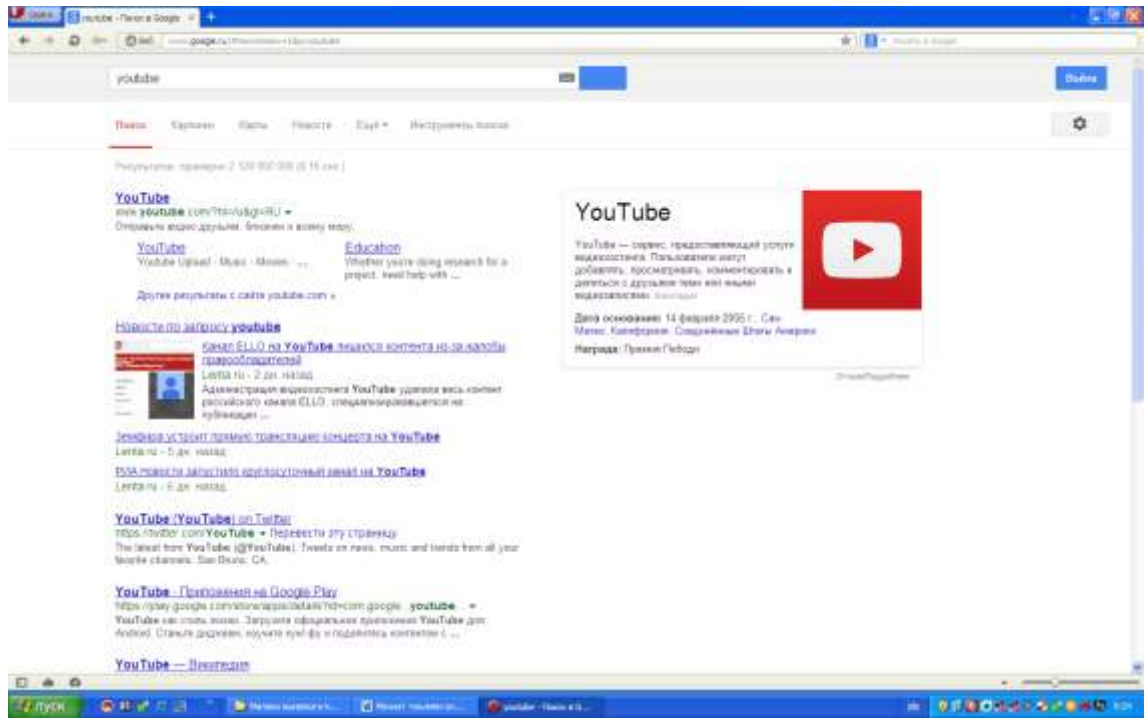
youtube - Поиск в Google

youtube

Войти

Поиск Картинки Карты Новости Ещё Инструменты поиска

Результатов: примерно 2 120 000 000 (0,15 сек.)

YouTube
www.youtube.com/?hl=ru&gl=RU
Отправьте видео друзьям, близким и всему миру.

YouTube
Youtube Upload · Music · Movies · ...

Education
Whether you're doing research for a project, need help with ...

Другие результаты с сайта youtube.com »

Новости по запросу youtube

Канал ELLO на YouTube лишился контента из-за жалобы правообладателей
Lenta.ru - 2 дн. назад
Администрация видеохостинга YouTube удалила весь контент российского канала ELLO, специализирующегося на публикации ...

Земфира устроит прямую трансляцию концерта на YouTube
Lenta.ru - 5 дн. назад

РИА Новости запустило круглосуточный канал на YouTube
Lenta.ru - 6 дн. назад

YouTube (YouTube) on Twitter
https://twitter.com/YouTube - Перевести эту страницу
The latest from YouTube (@YouTube). Tweets on news, music and trends from all your favorite channels. San Bruno, CA.

YouTube - Приложения на Google Play
https://play.google.com/store/apps/details?id=com.google...youtube...
YouTube как стать звезд. Загрузите официальное приложение YouTube для Android. Станьте зрителем, изучите кунг-фу и поделитесь контентом с ...

YouTube — Википедия

YouTube
YouTube — сервис, предоставляющий услуги видеохостинга. Пользователи могут добавлять, просматривать, комментировать и делиться с друзьями теми или иными видеозаписями. Википедия
Дата основания: 14 февраля 2005 г., Сан-Матео, Калифорния, Соединённые Штаты Америки
Награды: Премия Пибоди

Отзыв/Подробнее

пуск